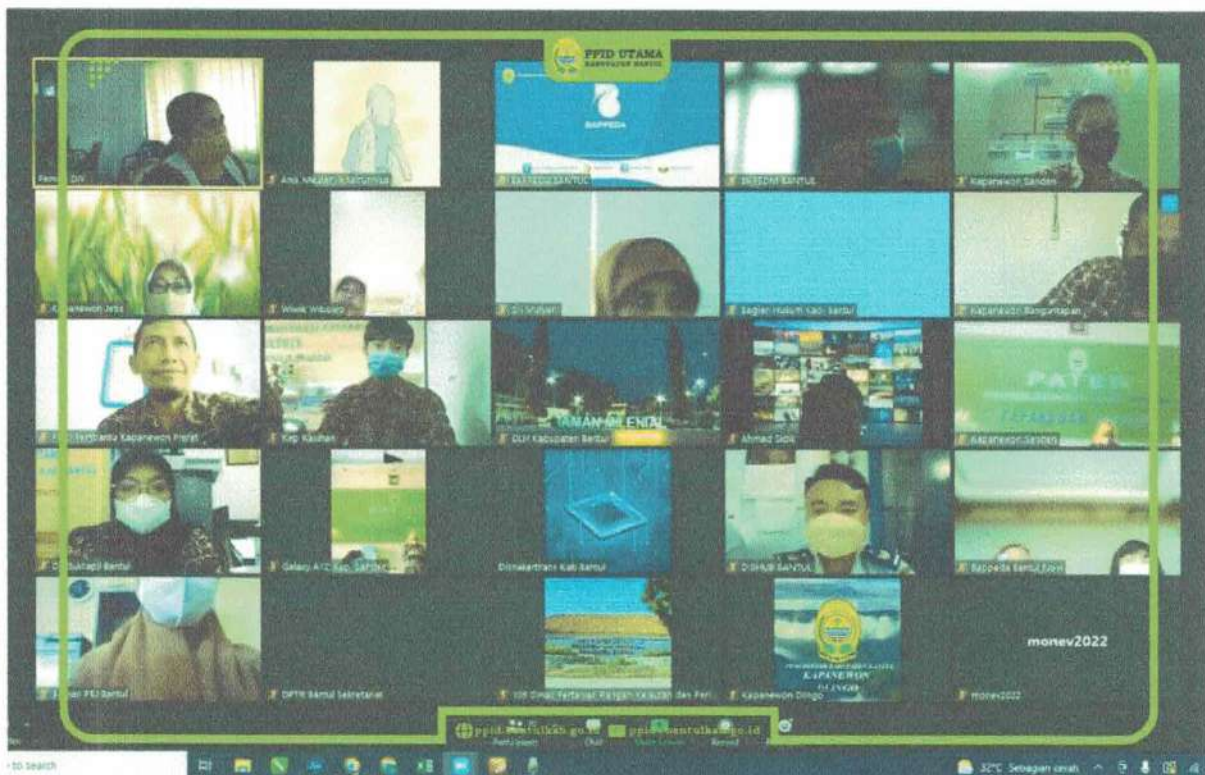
PPID UTAMA
KABUPATEN BANTUL

Pemda DIY
Ana Ahlulan Khaturrisa
BAPPEDA
BAPPEDA BANTUL
BKSDM BANTUL
Kapanewon Sanden
Kapanewon Jetis
Wiwik Widiyanti
Sri Mulyani
Bagian Hukum Kab. Bantul
Kapanewon Banguntapan
Kapanewon Pleret
Kap Kasihan
TAMAN MILENIAL
DLH Kabupaten Bantul
Ahmad Sidik
PATEN
Kapanewon Sanden
Disdukcapil Bantul
Galaxy A72 Kap. Sanden
Dinakertrans Kab Bantul
DISHUB BANTUL
Bappeda Bantul Novi
PKU Bantul
DPRD Bantul Sekretariat
Dinas Pertanian Pangan Kelautan dan Perikanan
KAPANEWON DLINGO
Kapanewon Dlingo
monev2022
monev2022

ppid.bantulkab.go.id
ppid@bantulkab.go.id
Participants
Chat
Share Screen
Record

to search
32°C Sebagian cerah